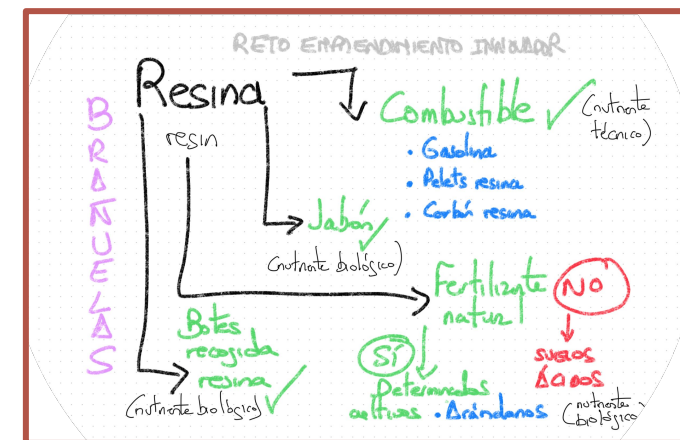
RETO EMPRENDIMIENTO INNOVADOR

BRAÑUELAS

Resina

resin

Combustible (nutriente técnico)

• Gasolina
• Pelets resina
• Carbón resina

Jabón

(nutriente biológico)

Fertilizante natur

NO

suelos ácidos

SÍ

Determinados cultivos • Arándanos

(nutriente biológico)

Botes recogida resina

(nutriente biológico)